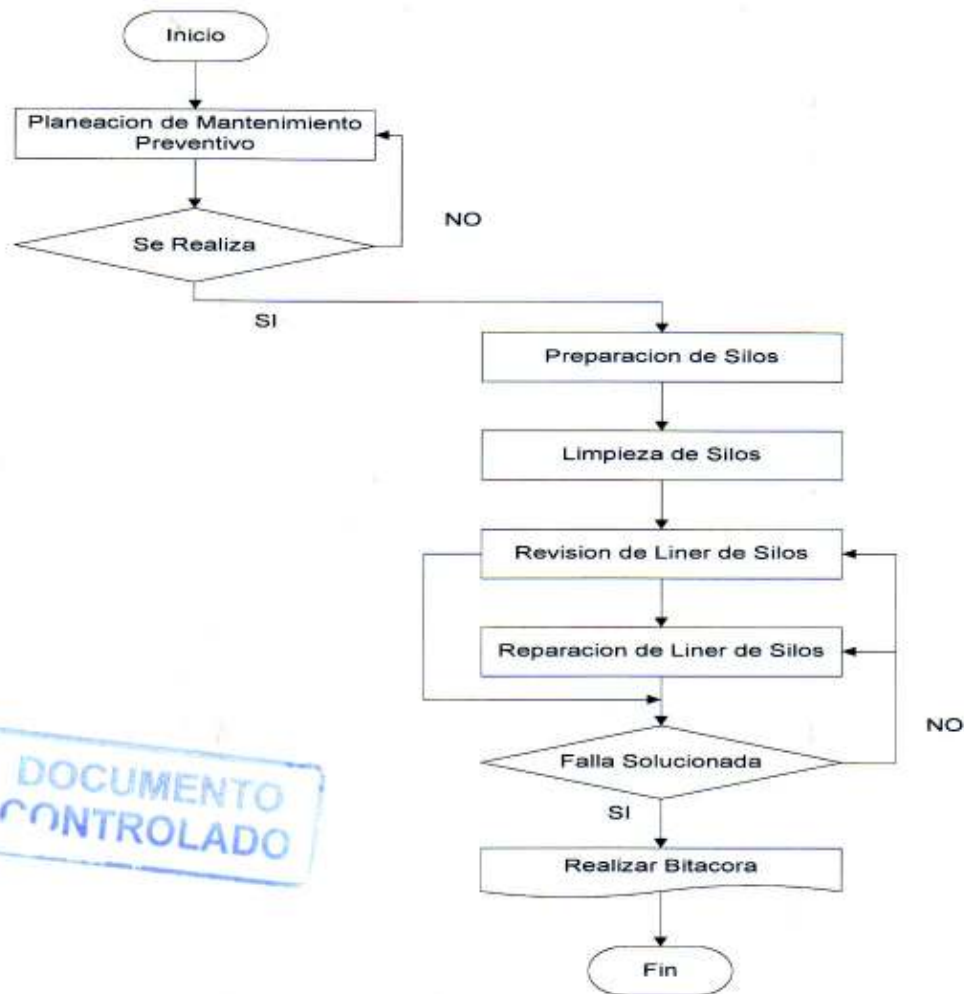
Inicio

Planeacion de Mantenimiento Preventivo

NO

Se Realiza

SI

Preparacion de Silos

Limpieza de Silos

Revision de Liner de Silos

Reparacion de Liner de Silos

NO

DOCUMENTO
CONTROLADO

Falla Solucionada

SI

Realizar Bitacora

Fin